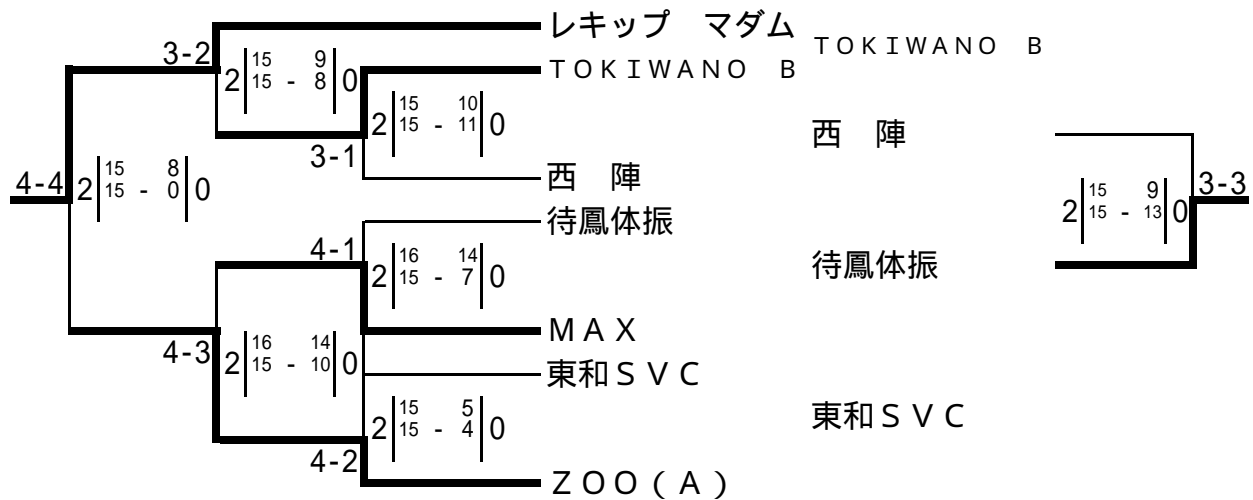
レキップ　マダム
3-2
2 | 15 - 9 / 15 - 8 | 0
TOKIWANO B
2 | 15 - 10 / 15 - 11 | 0
3-1
西　陣
4-4
2 | 15 - 8 / 15 - 0 | 0
待鳳体振
4-1
2 | 16 - 14 / 15 - 7 | 0
MAX
4-3
2 | 16 - 14 / 15 - 10 | 0
東和SVC
2 | 15 - 5 / 15 - 4 | 0
4-2
ZOO(A)

TOKIWANO B
西　陣
待鳳体振
東和SVC

2 | 15 - 9 / 15 - 13 | 0
3-3